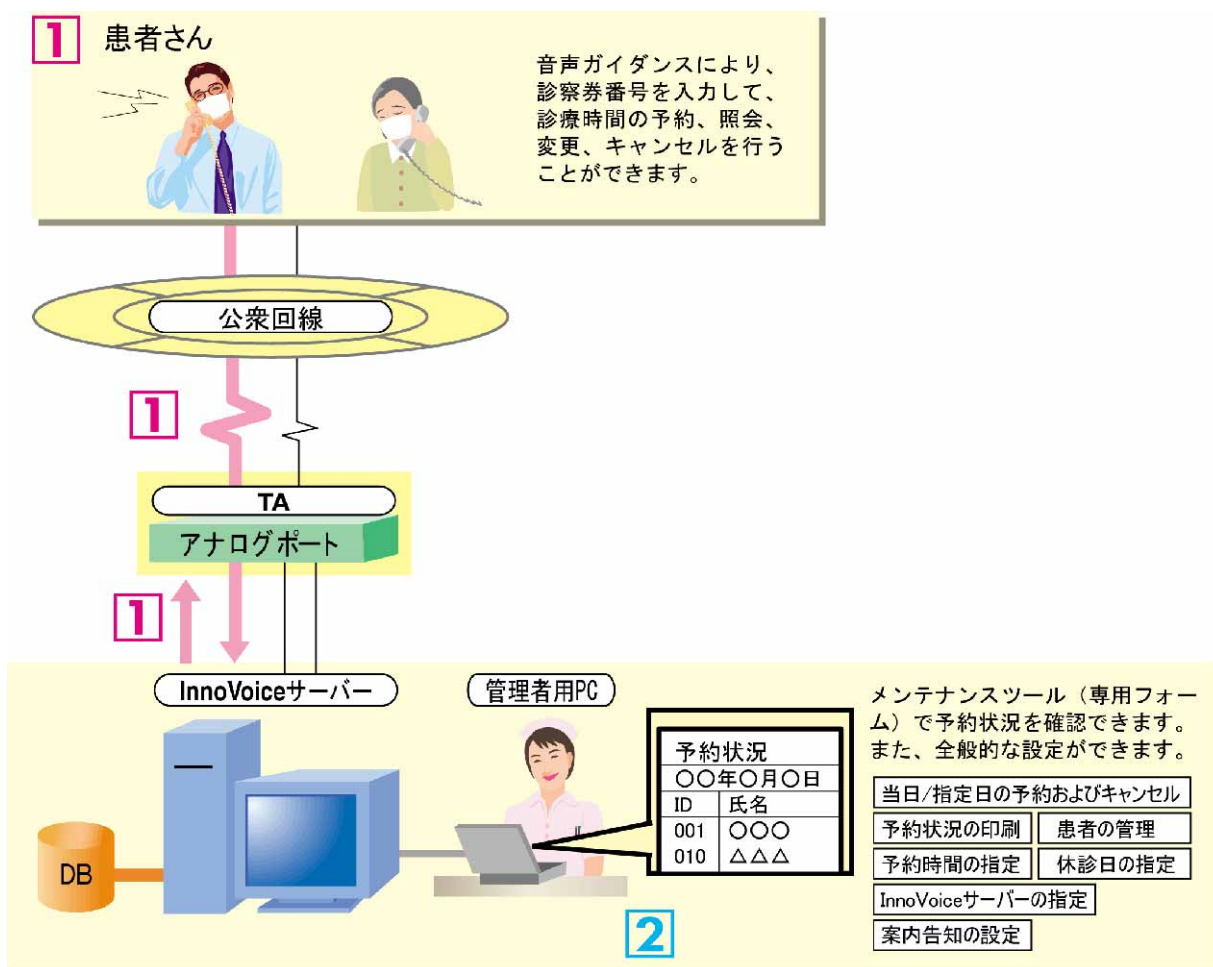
1 患者さん

音声ガイダンスにより、診察券番号を入力して、診療時間の予約、照会、変更、キャンセルを行うことができます。

公衆回線

1

TA

アナログポート

1

InnoVoiceサーバー

管理者用PC

予約状況
○○年○月○日

| ID | 氏名 |
|---|---|
| 001 | ○○○ |
| 010 | △△△ |

DB

2

メンテナンスツール（専用フォーム）で予約状況を確認できます。また、全般的な設定ができます。

当日/指定日の予約およびキャンセル

予約状況の印刷

患者の管理

予約時間の指定

休診日の指定

InnoVoiceサーバーの指定

案内告知の設定